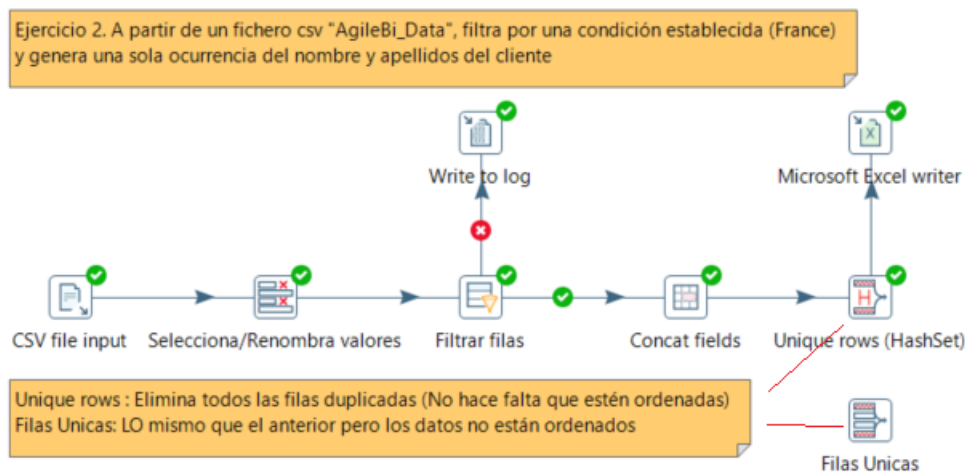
Ejercicio 2. A partir de un fichero csv "AgileBi_Data", filtra por una condición establecida (France) y genera una sola ocurrencia del nombre y apellidos del cliente

Write to log

Microsoft Excel writer

CSV file input

Selecciona/Renombra valores

Filtrar filas

Concat fields

Unique rows (HashSet)

Unique rows : Elimina todos las filas duplicadas (No hace falta que estén ordenadas)
Filas Unicas: LO mismo que el anterior pero los datos no están ordenados

Filas Unicas